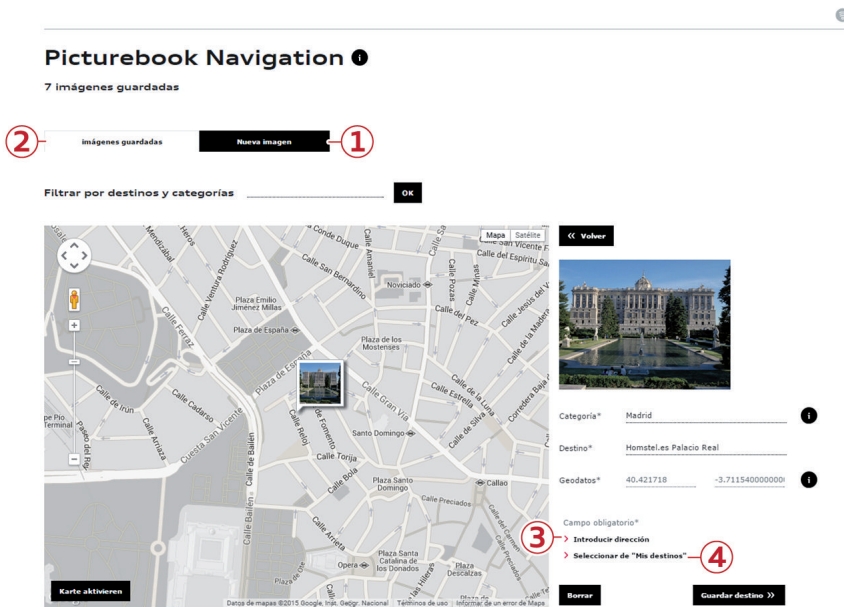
Picturebook Navigation

7 imágenes guardadas

2 imágenes guardadas

Nueva imagen 1

Filtrar por destinos y categorías

OK

Mapa Satélite

Conde Duque
Calle San Vicente F
Calle del Espíritu Sa
Mendizábal
Heros
Calle Ventura Rodríguez
Calle San Bernardino
Calle Amaniel
Noviciado
Calle Pozas
Calle Minas
Calle Jesús del Valle
Plaza Emilio Jiménez Millas
Calle del Pez
Calle de la Madera
Plaza de España
Calle Ferraz
Plaza de los Mostenses
Calle Cadarso
Calle de Irún
Plaza de España
Calle de la Luna
Corredera Baja
Calle Estrella
Calle Gran Vía
Calle de Silva
Calle Arriaza
Cuesta San Vicente
Paseo del Rey
Calle Reloj
Calle de Fomento
Santo Domingo
Calle de Bailén
Calle Torija
Calle Bola
Plaza Santo Domingo
Calle Preciados
Callao
Calle Arrieta
Plaza Santa Catalina de los Donados
Ópera
Plaza Descalzas
Calle Preciados
Calle del Carmen
Calle de la Montera
Calle Hileras
Calle Bailén
Plaza de Oriente
Terminal

Karte aktivieren

Datos de mapas ©2015 Google, Inst. Geogr. Nacional Términos de uso Informar de un error de Maps

« Volver

Categoría* Madrid

Destino* Homstel.es Palacio Real

Geodatos* 40.421718 -3.7115400000000

Campo obligatorio*

3 › Introducir dirección

› Seleccionar de "Mis destinos" 4

Borrar

Guardar destino »